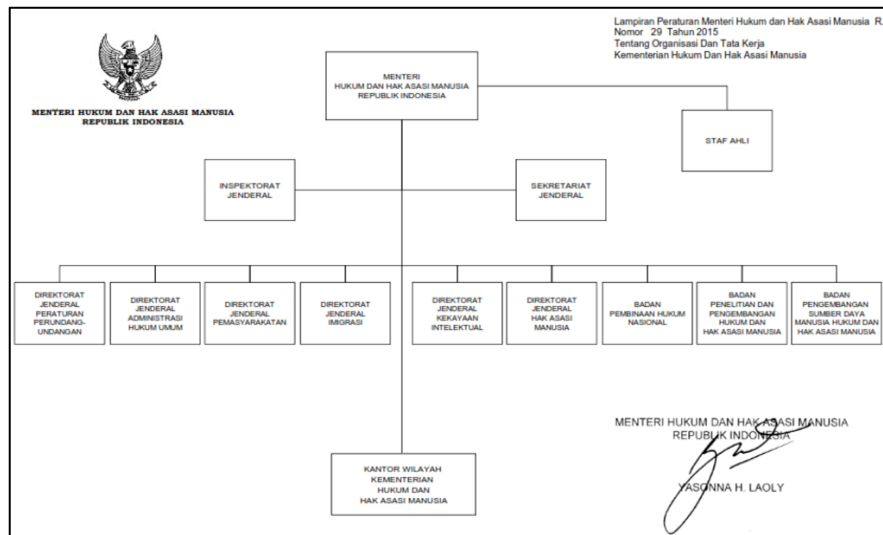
Lampiran Peraturan Menteri Hukum dan Hak Asasi Manusia R
Nomor 29 Tahun 2015
Tentang Organisasi Dan Tata Kerja
Kementerian Hukum Dan Hak Asasi Manusia

MENTERI HUKUM DAN HAK ASASI MANUSIA
REPUBLIK INDONESIA

MENTERI
HUKUM DAN HAK ASASI MANUSIA
REPUBLIK INDONESIA

STAF AHLI

INSPEKTORAT JENDERAL

SEKRETARIAT JENDERAL

DIREKTORAT JENDERAL PERATURAN PERUNDANG-UNDANGAN

DIREKTORAT JENDERAL ADMINISTRASI HUKUM UMUM

DIREKTORAT JENDERAL PEMASYARAKATAN

DIREKTORAT JENDERAL IMIGRASI

DIREKTORAT JENDERAL KEKAYAAN INTELEKTUAL

DIREKTORAT JENDERAL HAK ASASI MANUSIA

BADAN PEMBINAAN HUKUM NASIONAL

BADAN PENELITIAN DAN PENGEMBANGAN HUKUM DAN HAK ASASI MANUSIA

BADAN PENGEMBANGAN SUMBER DAYA MANUSIA HUKUM DAN HAK ASASI MANUSIA

KANTOR WILAYAH KEMENTERIAN HUKUM DAN HAK ASASI MANUSIA

MENTERI HUKUM DAN HAK ASASI MANUSIA
REPUBLIK INDONESIA

YASONNA H. LAOLY